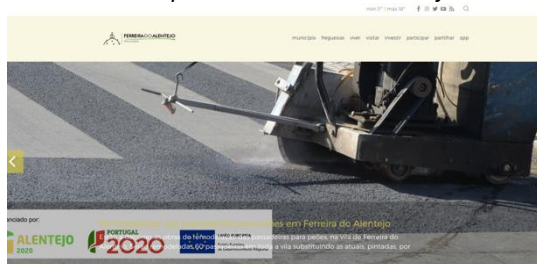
min 7° | max 18°

FERREIRA DO ALENTEJO

município freguesias viver visitar investir participar partilhar app

anciado por:

ALENTEJO 2020

PORTUGAL 2020

UNIÃO EUROPEIA

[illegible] em Ferreira do Alentejo

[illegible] de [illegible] passadeiras para peões, na Vila de Ferreira do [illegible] 60 passadeiras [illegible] a vila substituindo as atuais, pintadas, por